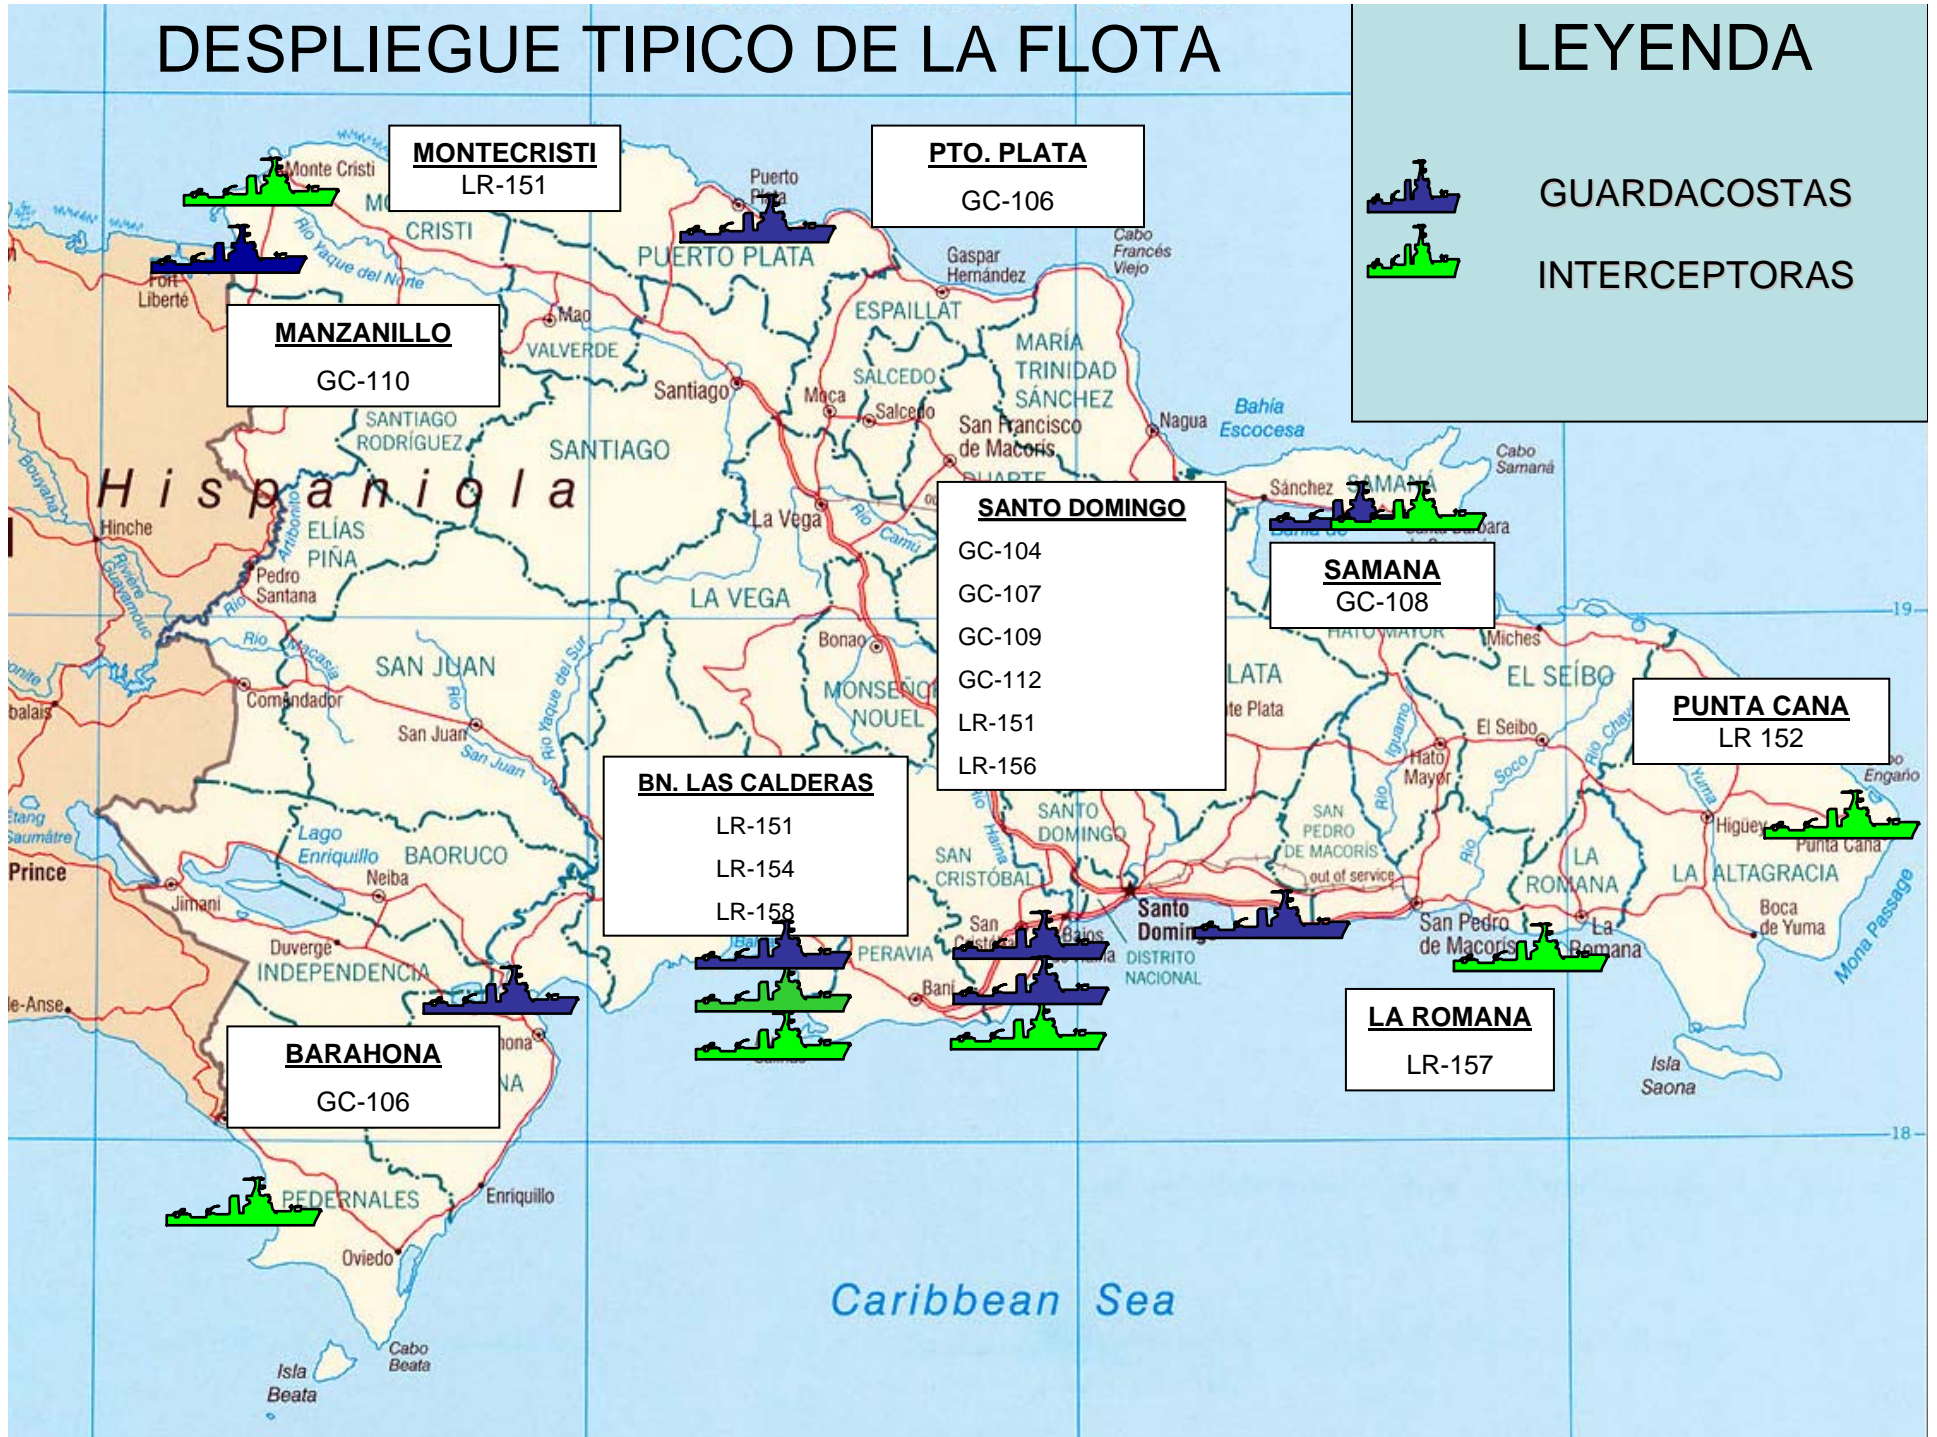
DESPLIEGUE TIPICO DE LA FLOTA

LEYENDA

GUARDACOSTAS

INTERCEPTORAS

MONTECRISTI
LR-151

PTO. PLATA
GC-106

MANZANILLO
GC-110

SANTO DOMINGO
GC-104
GC-107
GC-109
GC-112
LR-151
LR-156

SAMANA
GC-108

PUNTA CANA
LR 152

BN. LAS CALDERAS
LR-151
LR-154
LR-158

LA ROMANA
LR-157

BARAHONA
GC-106

Monte Cristi
MO
CRISTI
Río Yaque del Norte
Fort Liberté
Puerto Plata
PUERTO PLATA
Cabo Francés Viejo
Gaspar Hernández
Mao
VALVERDE
ESPAILLAT
Santiago
Moca
SALCEDO
Salcedo
MARÍA TRINIDAD SÁNCHEZ
Nagua
Bahía Escocesa
Cabo Samaná
SANTIAGO RODRÍGUEZ
SANTIAGO
San Francisco de Macorís
DUARTE
Sánchez
SAMANÁ
Hispaniola
Hinche
ELÍAS PIÑA
La Vega
Río Camú
Pedro Santana
LA VEGA
Bonao
HATO MAYOR
Miches
EL SEÍBO
Río
Comendador
SAN JUAN
Río San Juan
Río Yaque del Sur
MONSEÑOR NOUEL
LATA
te Plata
El Seibo
San Juan
Hato Mayor
Soco
Engaño
Higüey
Punta Cana
Lago Enriquillo
BAORUCO
Neiba
SAN CRISTÓBAL
SANTO DOMINGO
SAN PEDRO DE MACORÍS
out of service
LA ROMANA
LA ALTAGRACIA
Jimaní
Prince
Duvergé
INDEPENDENCIA
PERAVIA
Baní
San Cristóbal
Santo Domingo
DISTRITO NACIONAL
San Pedro de Macorís
La Romana
Boca de Yuma
Mona Passage
PEDERNALES
Enriquillo
Oviedo
Isla Saona
Caribbean Sea
Cabo Beata
Isla Beata
19
18